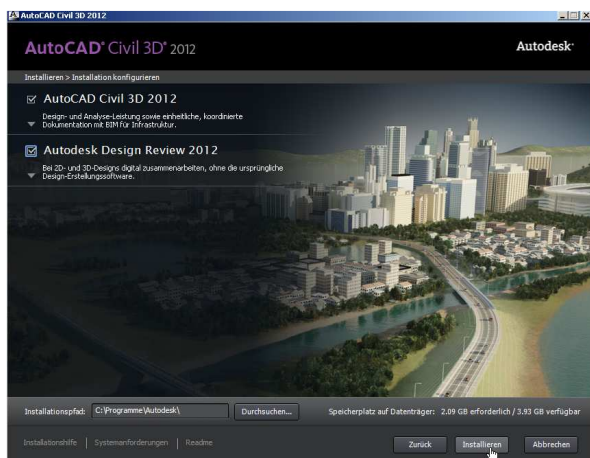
AutoCAD Civil 3D 2012

AutoCAD® Civil 3D® 2012

Autodesk®

Installieren > Installation konfigurieren

AutoCAD Civil 3D 2012

Design- und Analyse-Leistung sowie einheitliche, koordinierte Dokumentation mit BIM für Infrastruktur.

Autodesk Design Review 2012

Bei 2D- und 3D-Designs digital zusammenarbeiten, ohne die ursprüngliche Design-Erstellungssoftware.

Installationspfad: C:\Programme\Autodesk\ Durchsuchen...

Speicherplatz auf Datenträger: 2.09 GB erforderlich / 3.93 GB verfügbar

Installationshilfe | Systemanforderungen | Readme

Zurück Installieren Abbrechen